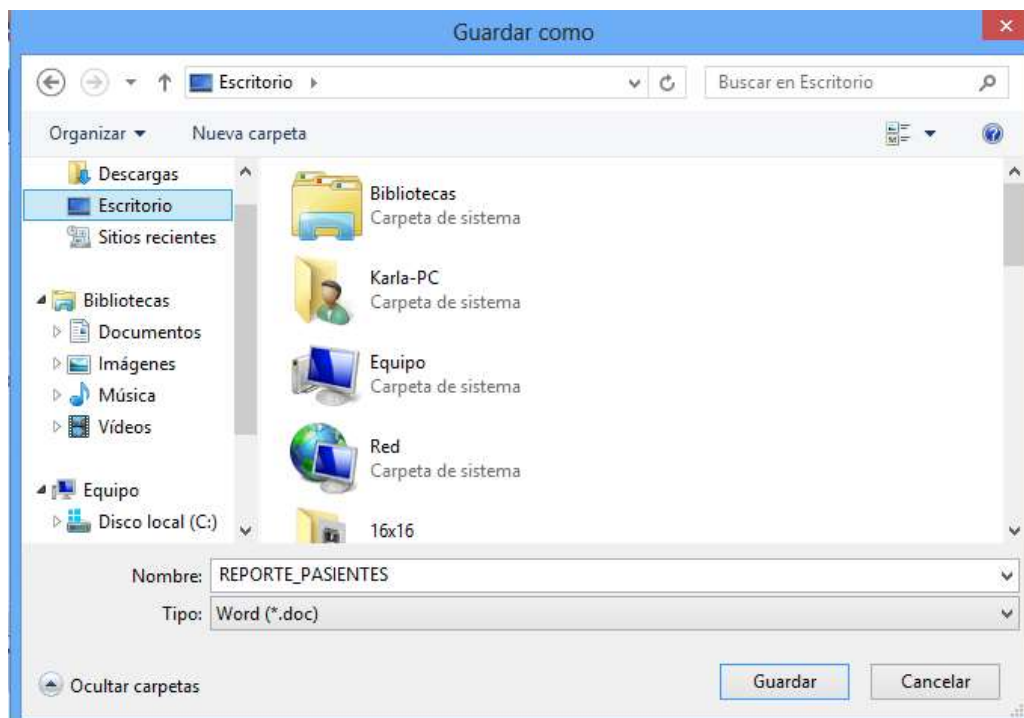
Guardar como

Escritorio ▸

Buscar en Escritorio

Organizar ▾ Nueva carpeta

Descargas
Escritorio
Sitios recientes

Bibliotecas
Documentos
Imágenes
Música
Vídeos

Equipo
Disco local (C:)

Bibliotecas
Carpeta de sistema

Karla-PC
Carpeta de sistema

Equipo
Carpeta de sistema

Red
Carpeta de sistema

16x16

Nombre: REPORTE_PASIENTES

Tipo: Word (*.doc)

Ocultar carpetas

Guardar

Cancelar